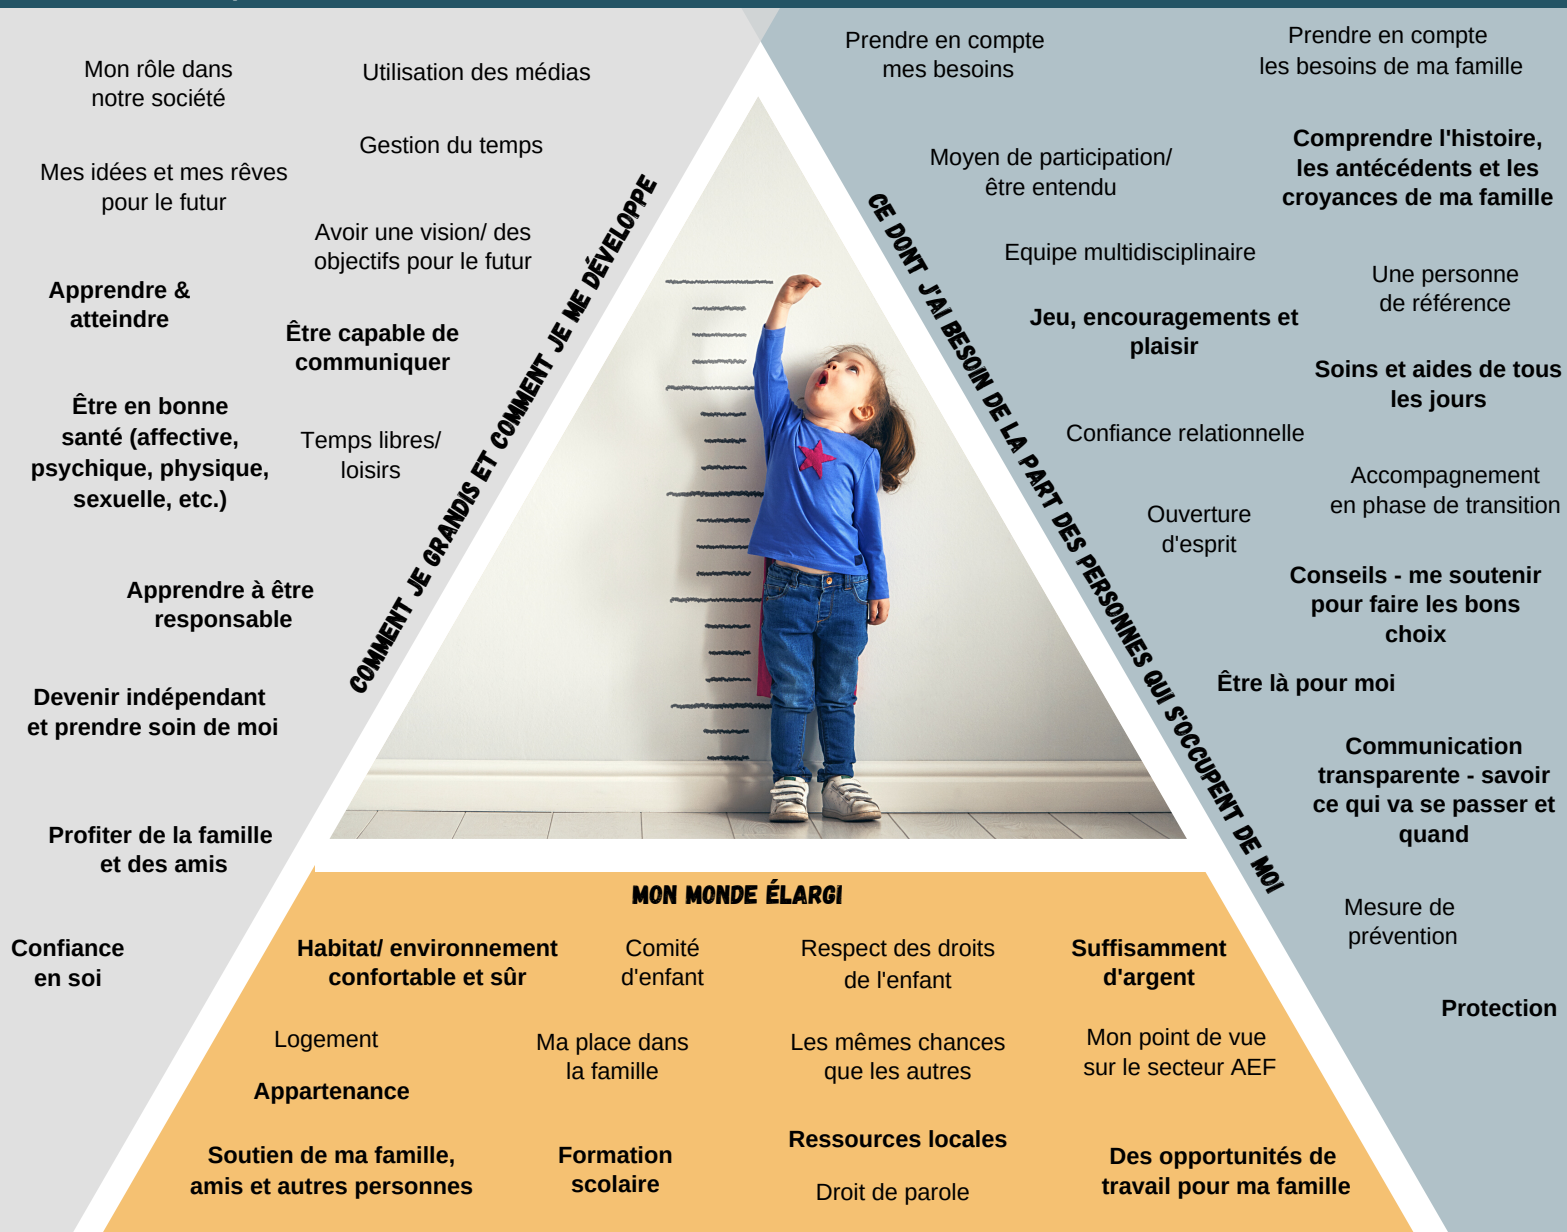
Mon rôle dans notre société

Utilisation des médias

Gestion du temps

Mes idées et mes rêves pour le futur

Avoir une vision/ des objectifs pour le futur

Apprendre & atteindre

Être capable de communiquer

Être en bonne santé (affective, psychique, physique, sexuelle, etc.)

Temps libres/ loisirs

Apprendre à être responsable

Devenir indépendant et prendre soin de moi

Profiter de la famille et des amis

Confiance en soi

COMMENT JE GRANDIS ET COMMENT JE ME DÉVELOPPE

Prendre en compte mes besoins

Prendre en compte les besoins de ma famille

Moyen de participation/ être entendu

Comprendre l'histoire, les antécédents et les croyances de ma famille

Equipe multidisciplinaire

Une personne de référence

Jeu, encouragements et plaisir

Soins et aides de tous les jours

Confiance relationnelle

Accompagnement en phase de transition

Ouverture d'esprit

Conseils - me soutenir pour faire les bons choix

Être là pour moi

Communication transparente - savoir ce qui va se passer et quand

Mesure de prévention

Protection

CE DONT J'AI BESOIN DE LA PART DES PERSONNES QUI S'OCCUPENT DE MOI

MON MONDE ÉLARGI

Habitat/ environnement confortable et sûr

Comité d'enfant

Respect des droits de l'enfant

Suffisamment d'argent

Logement

Appartenance

Ma place dans la famille

Les mêmes chances que les autres

Mon point de vue sur le secteur AEF

Ressources locales

Soutien de ma famille, amis et autres personnes

Formation scolaire

Droit de parole

Des opportunités de travail pour ma famille